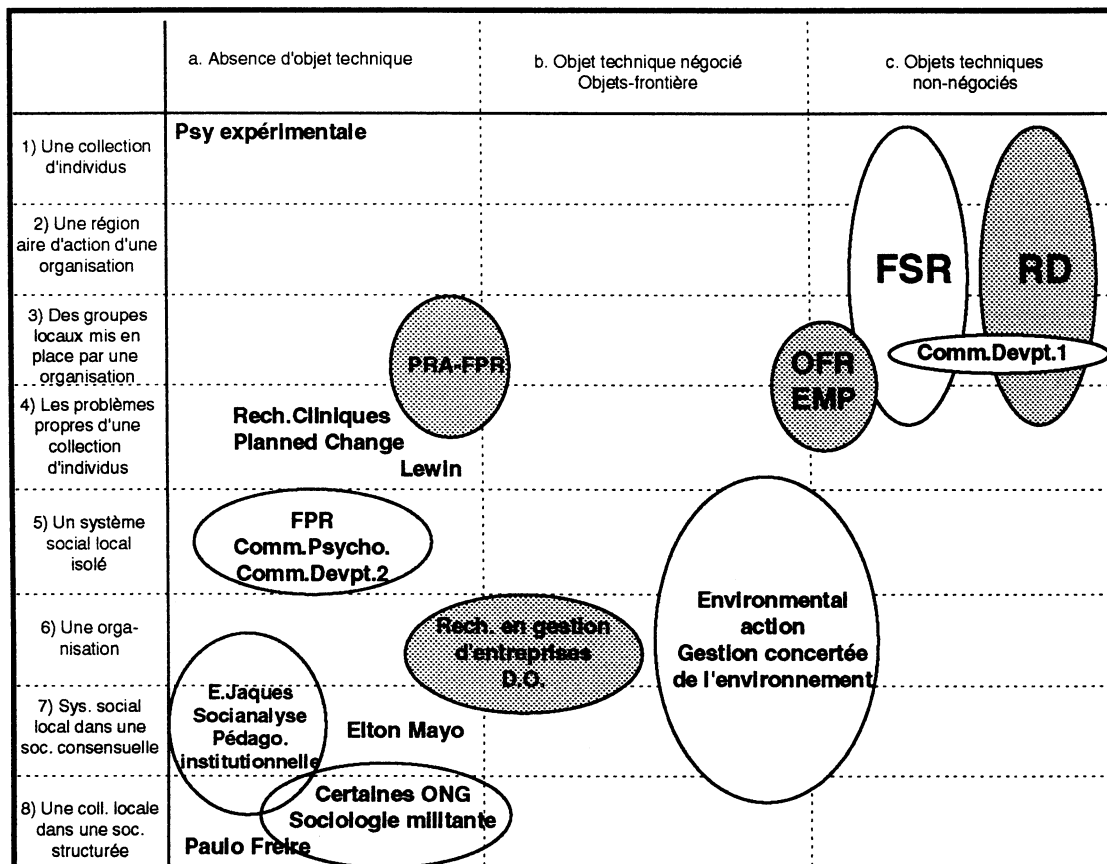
|  | a. Absence d'objet technique | b. Objet technique négocié Objets-frontière | c. Objets techniques non-négociés |
|---|---|---|---|
| 1) Une collection d'individus | Psy expérimentale |  |  |
| 2) Une région aire d'action d'une organisation |  |  | FSR RD |
| 3) Des groupes locaux mis en place par une organisation | PRA-FPR |  | OFR EMP Comm.Devpt.1 |
| 4) Les problèmes propres d'une collection d'individus | Rech.Cliniques Planned Change Lewin |  |  |
| 5) Un système social local isolé | FPR Comm.Psycho. Comm.Devpt.2 |  |  |
| 6) Une organisation | Rech. en gestion d'entreprises D.O. | Environmental action Gestion concertée de l'environnement |  |
| 7) Sys. social local dans une soc. consensuelle | E.Jaques Socianalyse Pédago. institutionnelle Elton Mayo |  |  |
| 8) Une coll. locale dans une soc. structurée | Certaines ONG Sociologie militante Paulo Freire |  |  |